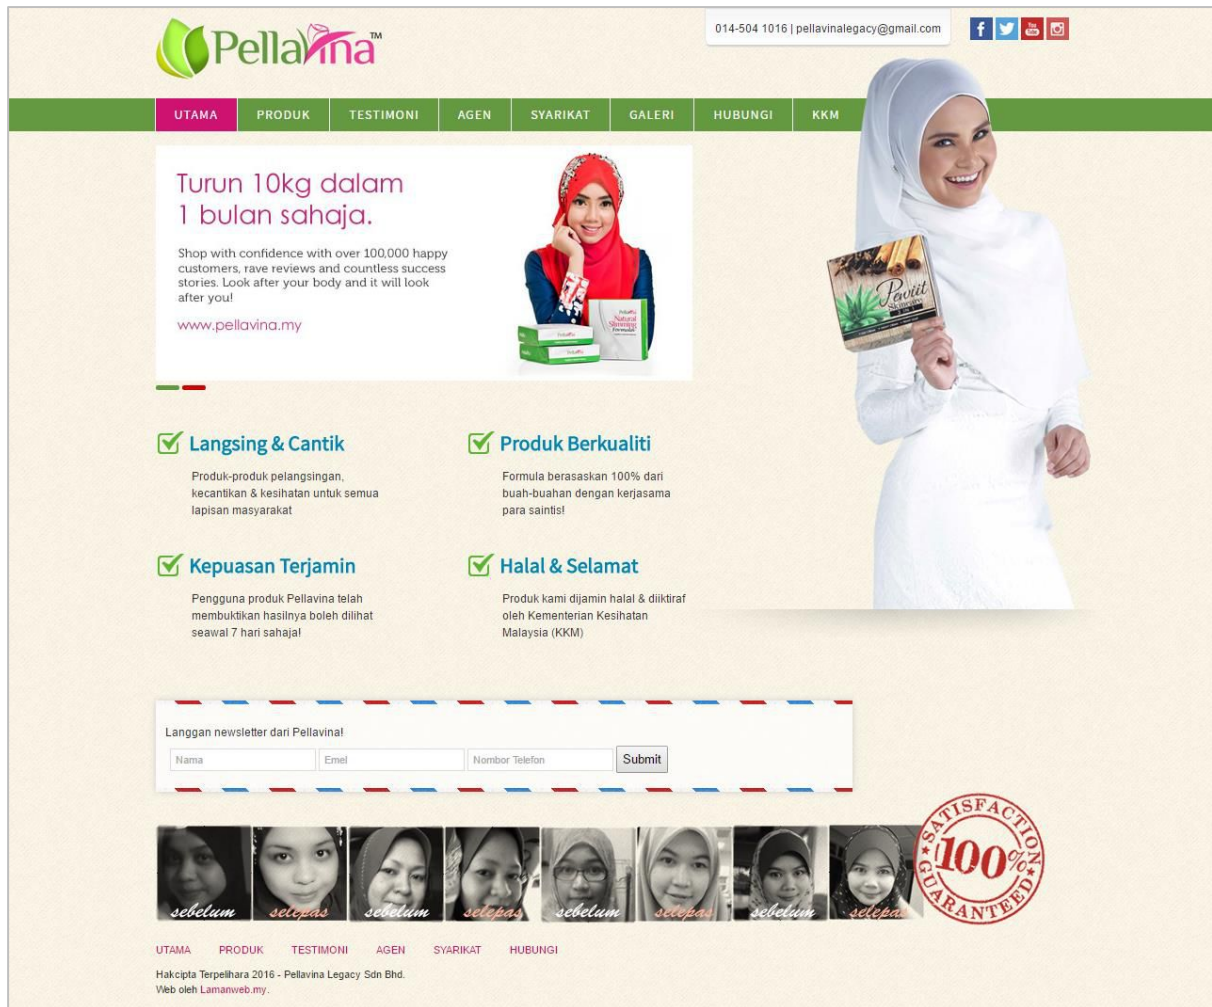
Pellavina™

014-504 1016 | pellavinalegacy@gmail.com

UTAMA PRODUK TESTIMONI AGEN SYARIKAT GALERI HUBUNGI KKM

Turun 10kg dalam 1 bulan sahaja.

Shop with confidence with over 100,000 happy customers, rave reviews and countless success stories. Look after your body and it will look after you!

www.pellavina.my

Pellavina Natural Slimming Formula

Pellavina

Pewtit Skinnewer

Langsing & Cantik

Produk-produk pelangsingan, kecantikan & kesihatan untuk semua lapisan masyarakat

Produk Berkualiti

Formula berasaskan 100% dari buah-buahan dengan kerjasama para saintis!

Kepuasan Terjamin

Pengguna produk Pellavina telah membuktikan hasilnya boleh dilihat seawal 7 hari sahaja!

Halal & Selamat

Produk kami dijamin halal & diiktiraf oleh Kementerian Kesihatan Malaysia (KKM)

Langgan newsletter dari Pellavina!

Nama Emel Nombor Telefon Submit

sebelum selepas sebelum selepas sebelum selepas sebelum selepas

SATISFACTION 100% GUARANTEED

UTAMA PRODUK TESTIMONI AGEN SYARIKAT HUBUNGI

Hakcipta Terpelihara 2016 - Pellavina Legacy Sdn Bhd.
Web oleh Lamanweb.my.